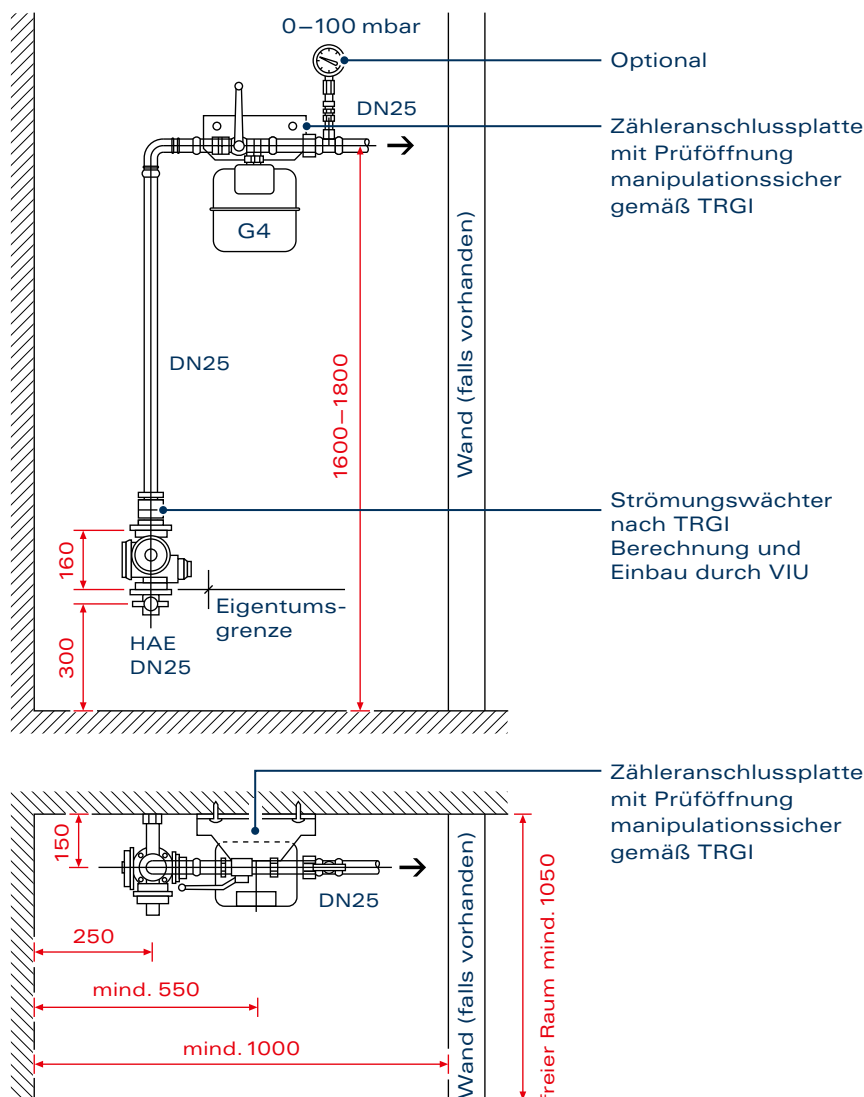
0–100 mbar

Optional

DN25

Zähleranschlussplatte mit Prüföffnung manipulationssicher gemäß TRGI

G4

Wand (falls vorhanden)

DN25

1600–1800

Strömungswächter nach TRGI Berechnung und Einbau durch VIU

160

Eigentums-grenze

HAE DN25

300

Zähleranschlussplatte mit Prüföffnung manipulationssicher gemäß TRGI

150

DN25

Wand (falls vorhanden)

Freier Raum mind. 1050

250

mind. 550

mind. 1000